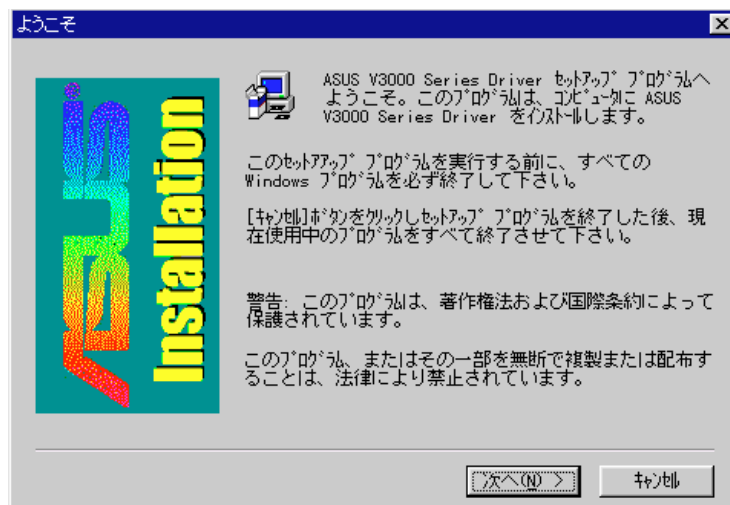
ようこそ

ASUS

Installation

ASUS V3000 Series Driver セットアップ プログラムへようこそ。このプログラムは、コンピュータに ASUS V3000 Series Driver をインストールします。

このセットアップ プログラムを実行する前に、すべての Windows プログラムを必ず終了して下さい。

[キャンセル]ボタンをクリックしセットアップ プログラムを終了した後、現在使用中のプログラムをすべて終了させて下さい。

警告: このプログラムは、著作権法および国際条約によって保護されています。

このプログラム、またはその一部を無断で複製または配布することは、法律により禁止されています。

次へ(N) >

キャンセル